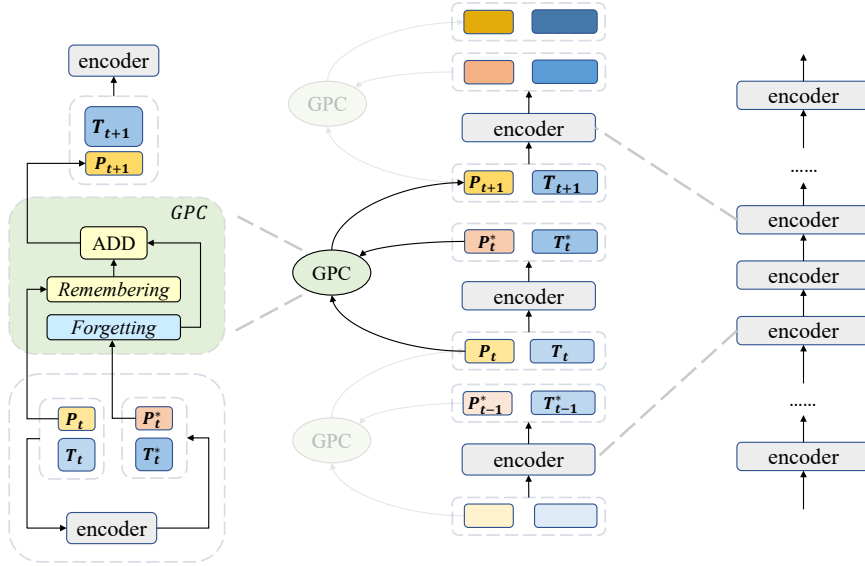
encoder

$T_{t+1}$
$P_{t+1}$

GPC

ADD

Remembering

Forgetting

$P_t$
$T_t$

$P_t^*$
$T_t^*$

encoder

GPC

encoder

$P_{t+1}$ $T_{t+1}$

GPC

$P_t^*$ $T_t^*$

encoder

$P_t$ $T_t$

$P_{t-1}^*$ $T_{t-1}^*$

GPC

encoder

encoder

......

encoder

encoder

encoder

......

encoder